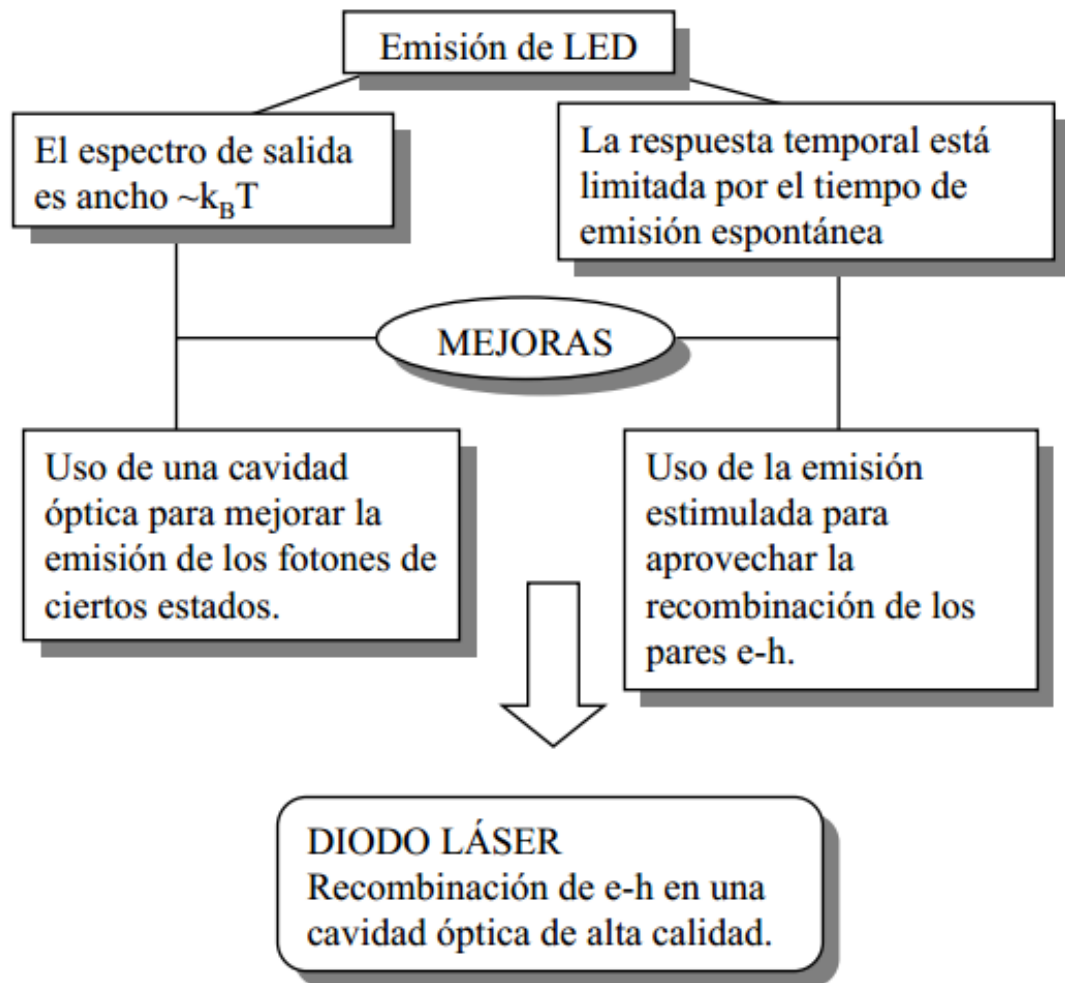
Emisión de LED

El espectro de salida es ancho $\sim k_B T$

La respuesta temporal está limitada por el tiempo de emisión espontánea

MEJORAS

Uso de una cavidad óptica para mejorar la emisión de los fotones de ciertos estados.

Uso de la emisión estimulada para aprovechar la recombinación de los pares e-h.

DIODO LÁSER
Recombinación de e-h en una cavidad óptica de alta calidad.